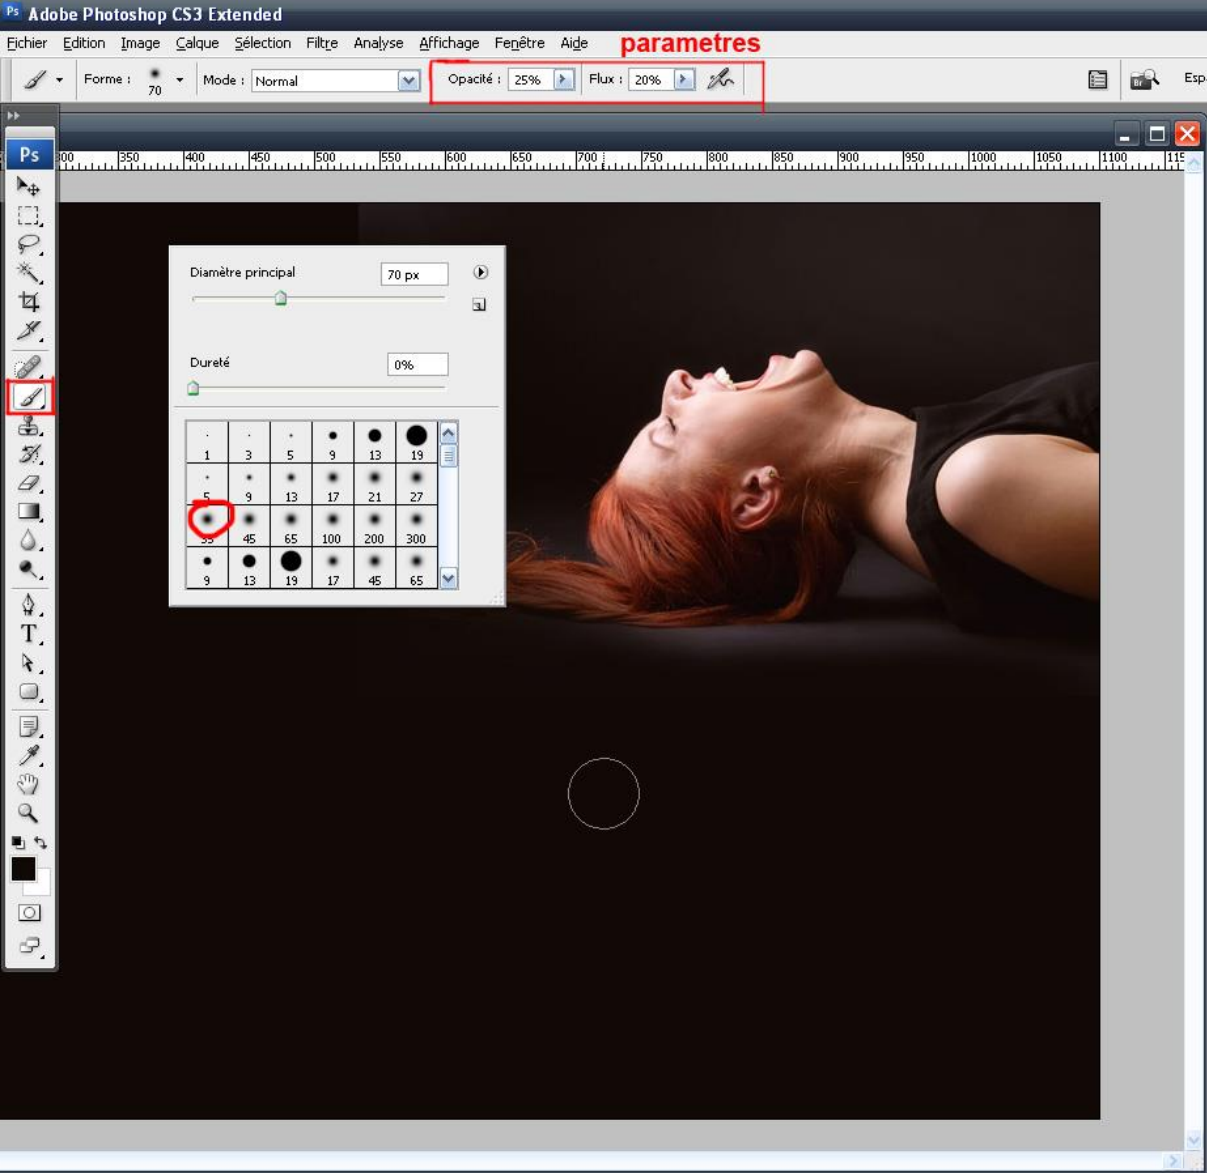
Ps Adobe Photoshop CS3 Extended

Fichier Edition Image Calque Sélection Filtre Analyse Affichage Fenêtre Aide parametres

Forme : 70 Mode : Normal Opacité : 25% Flux : 20% Esp

Ps

300 350 400 450 500 550 600 650 700 750 800 850 900 950 1000 1050 1100 115

Diamètre principal 70 px

Dureté 0%

| 1 | 3 | 5 | 9 | 13 | 19 |
|---|---|---|---|---|---|
| 5 | 9 | 13 | 17 | 21 | 27 |
| 35 | 45 | 65 | 100 | 200 | 300 |
| 9 | 13 | 19 | 17 | 45 | 65 |

T